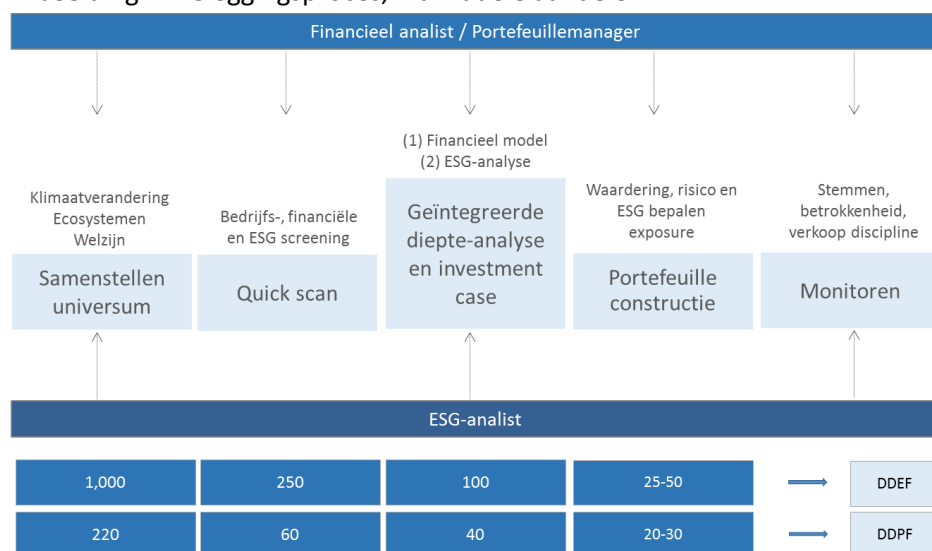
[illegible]

Financieel analist / Portefeuillemanager

Klimaatverandering
Ecosystemen
Welzijn

Samenstellen universum

Bedrijfs-, financiële en ESG screening

Quick scan

(1) Financieel model
(2) ESG-analyse

Geïntegreerde diepte-analyse en investment case

Waardering, risico en ESG bepalen exposure

Portefeuille constructie

Stemmen, betrokkenheid, verkoop discipline

Monitoren

ESG-analist

| 1,000 | 250 | 100 | 25-50 | DDEF |
|---|---|---|---|---|
| 220 | 60 | 40 | 20-30 | DDPF |